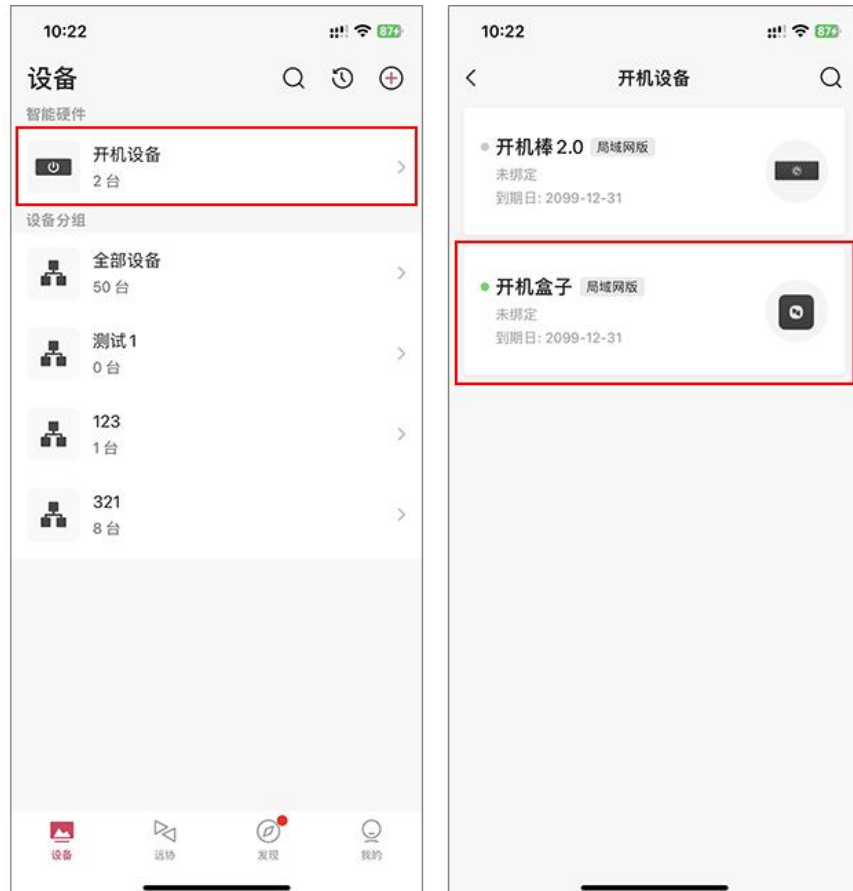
10:22

87

设备

智能硬件

开机设备
2 台

设备分组

全部设备
50 台

测试1
0 台

123
1 台

321
8 台

设备

远协

发现

我的

10:22

87

开机设备

开机棒 2.0 局域网版
未绑定
到期日: 2099-12-31

开机盒子 局域网版
未绑定
到期日: 2099-12-31